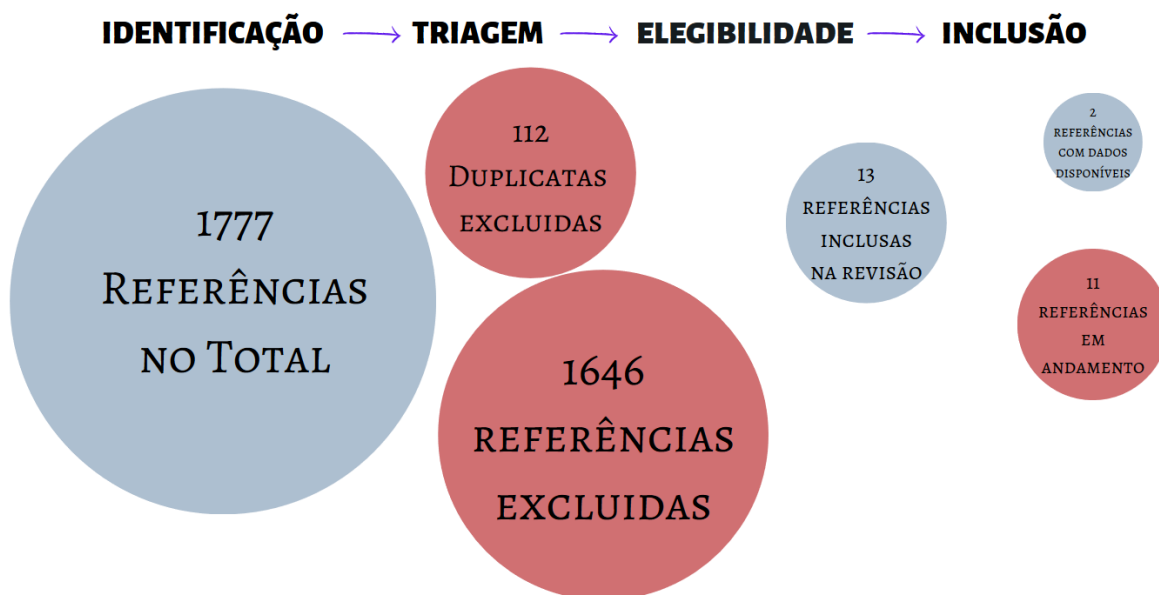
IDENTIFICAÇÃO → TRIAGEM → ELEGIBILIDADE → INCLUSÃO

1777 Referências no Total

112 Duplicatas excluidas

1646 referências excluidas

13 referências inclusas na revisão

2 referências com dados disponíveis

11 referências em andamento